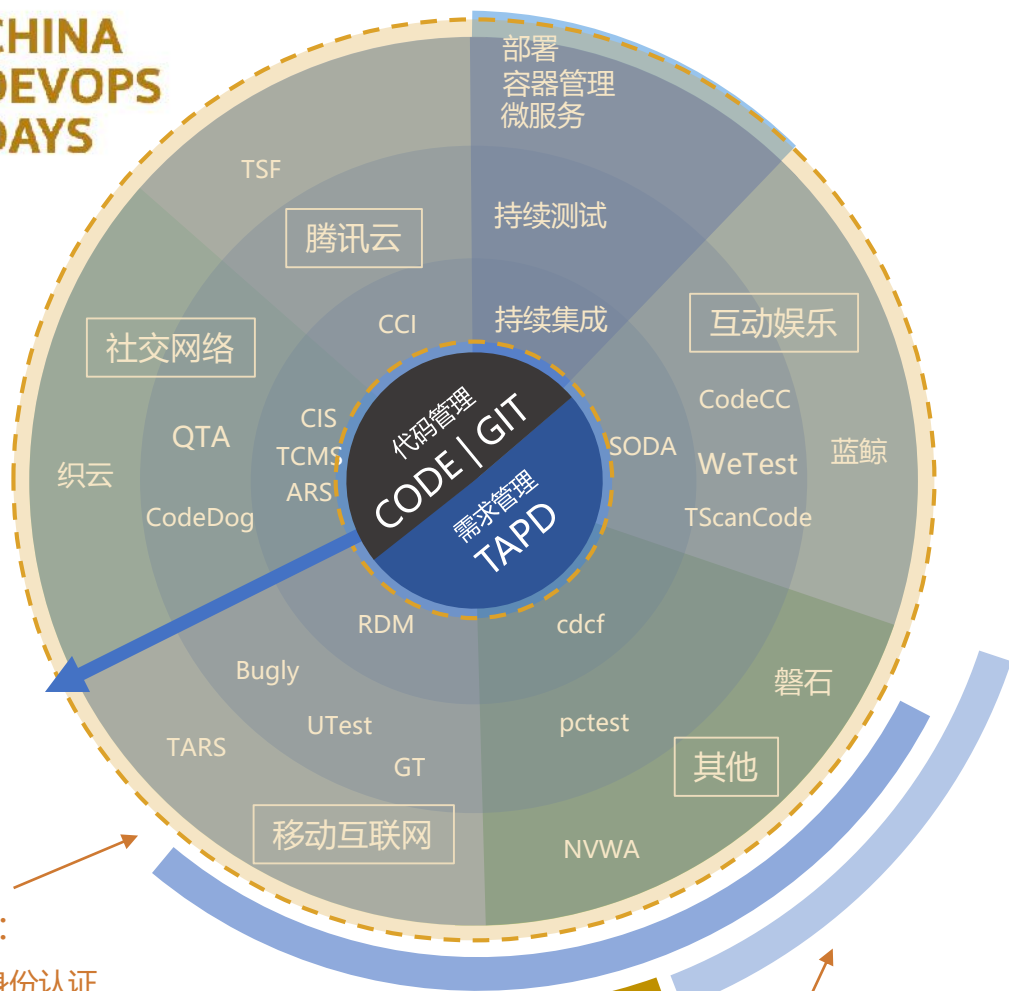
CHINA
DEVOPS
DAYS

部署
容器管理
微服务

TSF

腾讯云

持续测试

持续集成

CCI

互动娱乐

社交网络

CIS
TCMS
ARS

QTA

织云

CodeDog

代码管理
CODE | GIT
需求管理
TAPD

SODA

CodeCC

WeTest

蓝鲸

TScanCode

RDM

cdcf

磐石

Bugly

UTest

pctest

TARS

GT

其他

移动互联网

NVWA

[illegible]份认证